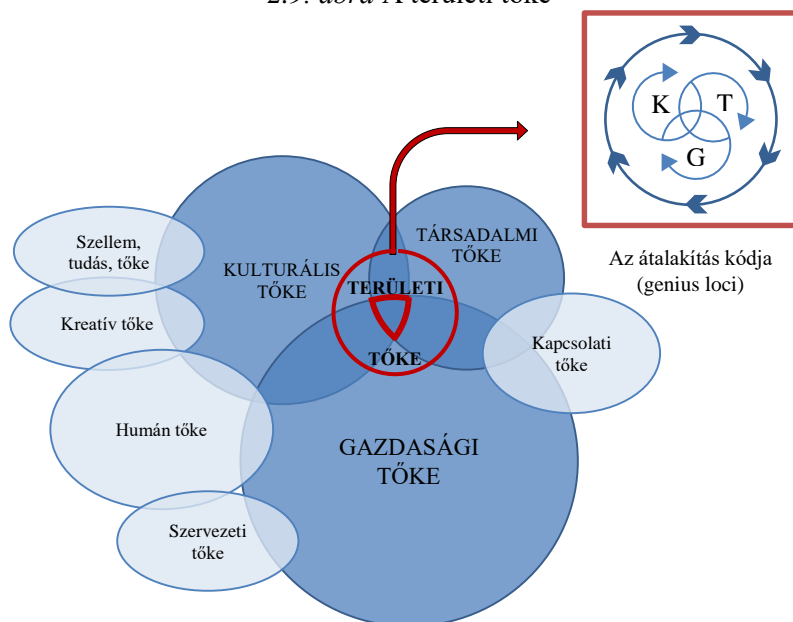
2.9. ábra A területi tőke

K
T
G

Az átalakítás kódja (genius loci)

Szellem, tudás, tőke

Kreatív tőke

KULTURÁLIS TŐKE

TÁRSADALMI TŐKE

TERÜLETI

TŐKE

Kapcsolati tőke

Humán tőke

GAZDASÁGI TŐKE

Szervezeti tőke